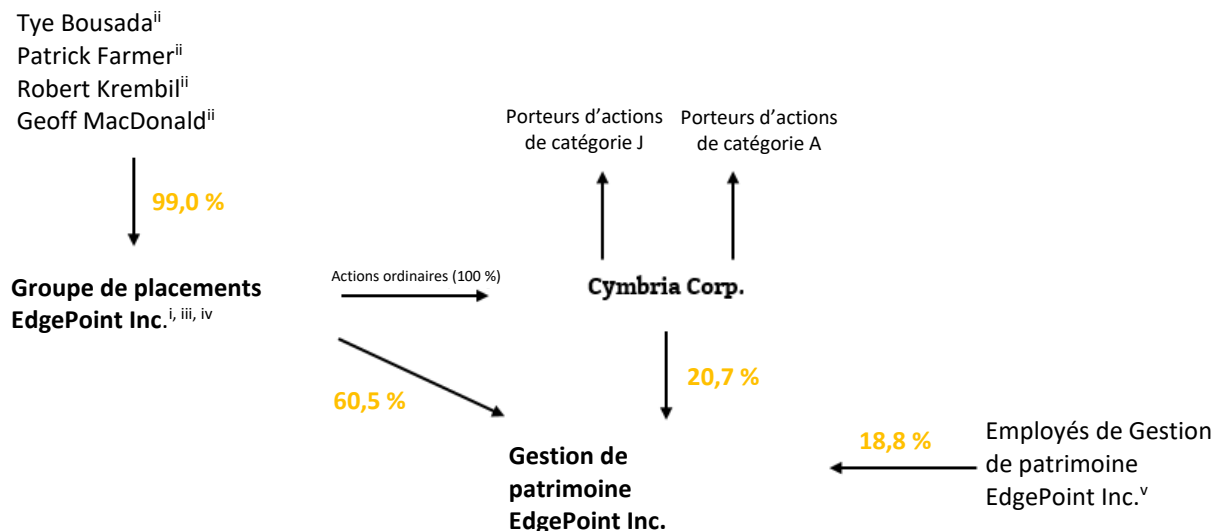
Tye Bousada$^{ii}$
Patrick Farmer$^{ii}$
Robert Krembil$^{ii}$
Geoff MacDonald$^{ii}$

99,0 %

Groupe de placements EdgePoint Inc.$^{i, iii, iv}$

Actions ordinaires (100 %)

Porteurs d'actions de catégorie J

Porteurs d'actions de catégorie A

Cymbria Corp.

60,5 %

20,7 %

18,8 %

Employés de Gestion de patrimoine EdgePoint Inc.$^{v}$

Gestion de patrimoine EdgePoint Inc.